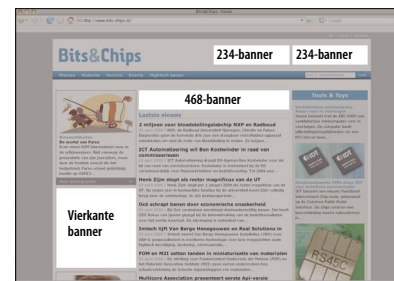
Bits&Chips - Home

http://www.bits-chips.nl/

Bits&Chips

234-banner

234-banner

Nieuws

468-banner

Laatste nieuws

2 miljoen voor bloedstollingslabchip NXP en Radboud

ICT Automatisering wil Ben Kostender in raad van commissarissen

Henk Zijm stopt als rector magnificus van de UT

Ook echipt banen door economische onzekerheid

Intech lijft Van Bergo Hoeegeveen en Beal Solutions in

FOM en M2i zetten tanden in miniaturisatie van materialen

Multicore Association presenteert eerste Api-versie

Tools & Toys

Verkante banner